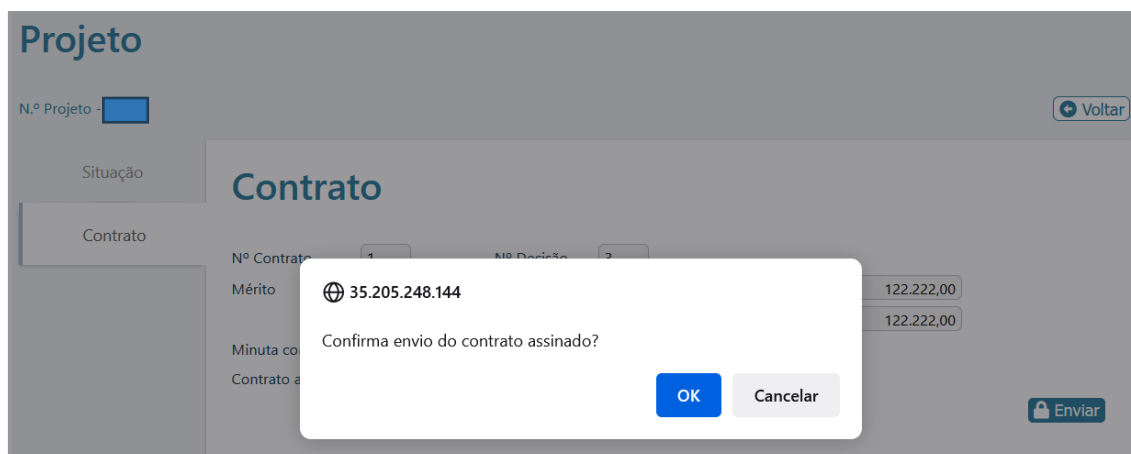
Projeto

N.º Projeto -

Voltar

Situação

Contrato

Contrato

Nº Contrato 1 Nº Decisão 3

Mérito

122.222,00

122.222,00

Minuta co

Contrato a

Enviar

35.205.248.144

Confirma envio do contrato assinado?

OK

Cancelar